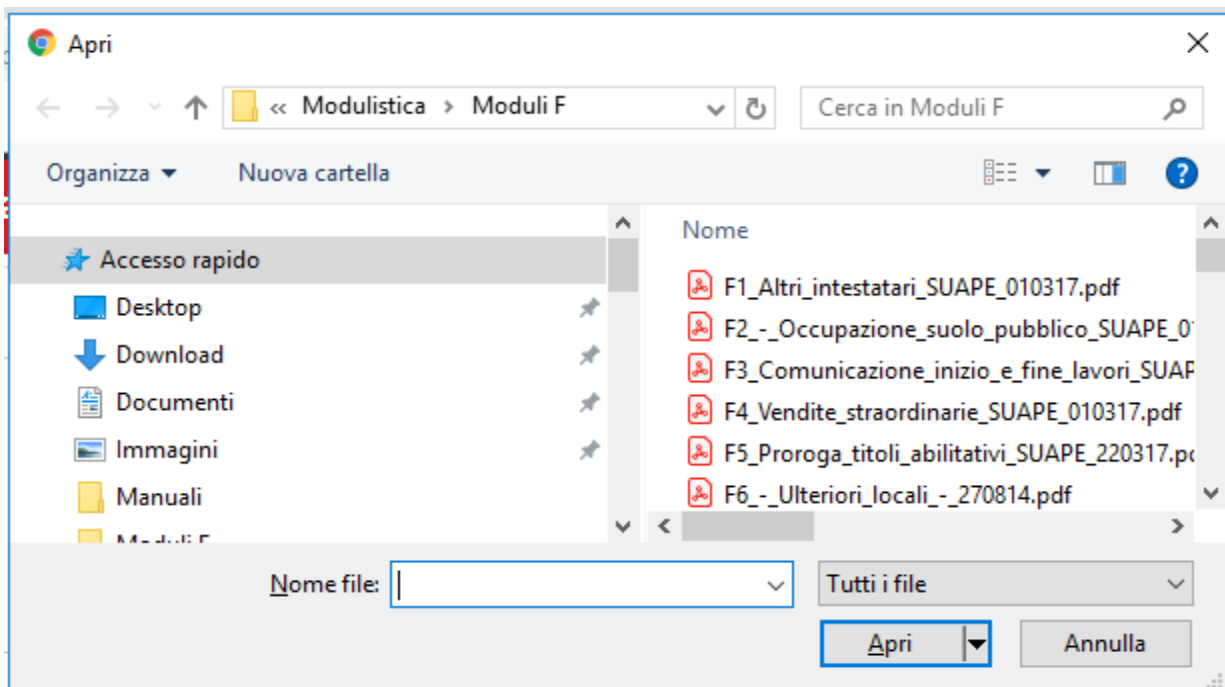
Apri

« Modulistica › Moduli F

Cerca in Moduli F

Organizza ▾ Nuova cartella

Accesso rapido
Desktop
Download
Documenti
Immagini
Manuali
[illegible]

Nome
F1_Altri_intestatari_SUAPE_010317.pdf
F2_-_Occupazione_suolo_pubblico_SUAPE_0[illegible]
F3_Comunicazione_inizio_e_fine_lavori_SUAP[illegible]
F4_Vendite_straordinarie_SUAPE_010317.pdf
F5_Proroga_titoli_abilitativi_SUAPE_220317.p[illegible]
F6_-_Ulteriori_locali_-_270814.pdf

Nome file:

Tutti i file

Apri

Annulla